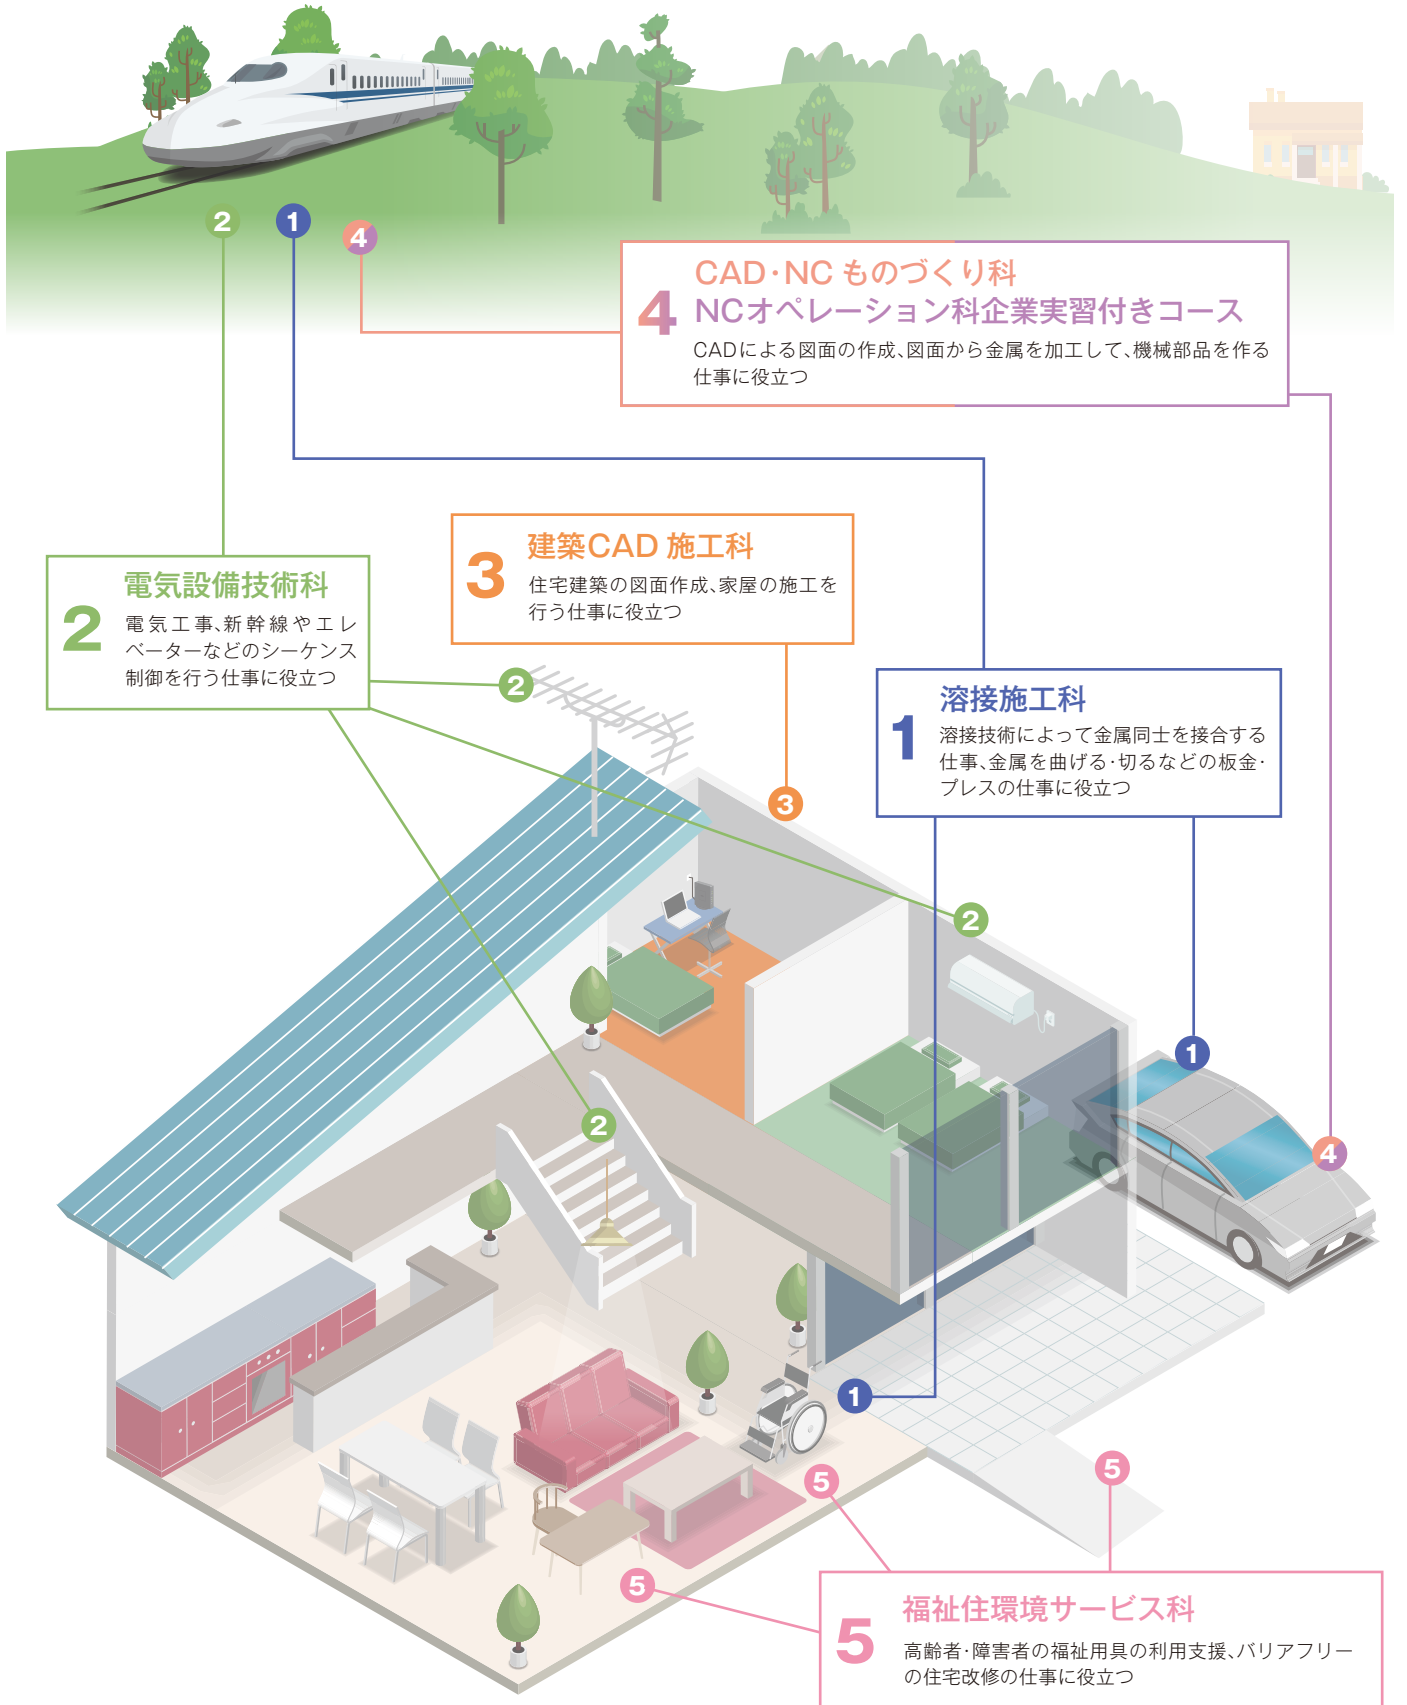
2 1 4

4 CAD･NC ものづくり科
NCオペレーション科企業実習付きコース
CADによる図面の作成、図面から金属を加工して、機械部品を作る仕事に役立つ

3 建築CAD 施工科
住宅建築の図面作成、家屋の施工を行う仕事に役立つ

2 電気設備技術科
電気工事、新幹線やエレベーターなどのシーケンス制御を行う仕事に役立つ

1 溶接施工科
溶接技術によって金属同士を接合する仕事、金属を曲げる･切るなどの板金･プレスの仕事に役立つ

2 3 2 1 4 2 1 5 5 5

5 福祉住環境サービス科
高齢者･障害者の福祉用具の利用支援、バリアフリーの住宅改修の仕事に役立つ